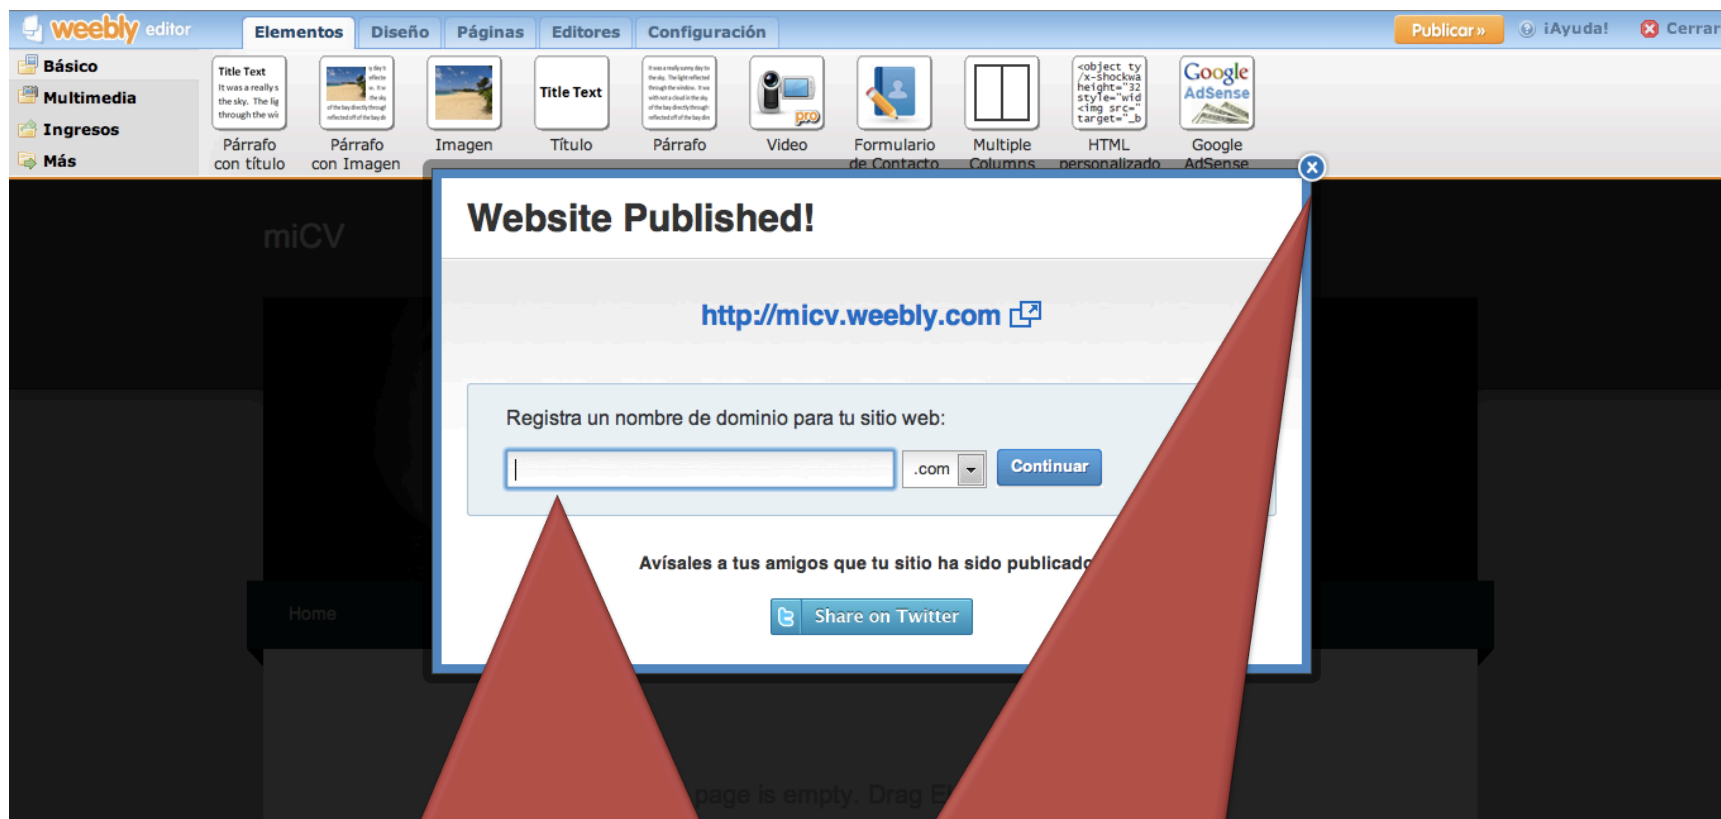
weebly editor

Elementos | Diseño | Páginas | Editores | Configuración

Publicar »

¡Ayuda!

Cerrar

Básico

Multimedia

Ingresos

Más

Title Text

Párrafo con título

Párrafo con Imagen

Imagen

Title Text

Título

Párrafo

Video

Formulario de Contacto

Multiple Columns

HTML personalizado

Google AdSense

Google AdSense

miCV

Home

Website Published!

http://micv.weebly.com

Registra un nombre de dominio para tu sitio web:

.com

Continuar

Avísales a tus amigos que tu sitio ha sido publicado

Share on Twitter

page is empty. Drag E